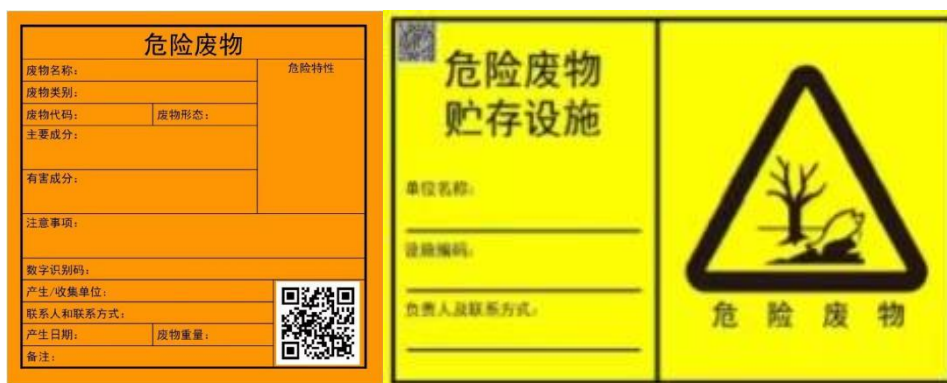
危险废物

| 废物名称： | | 危险特性 |
|---|---|---|
| 废物类别： | | |
| 废物代码： | 废物形态： | |
| 主要成分： | | |
| 有害成分： | | |
| 注意事项： | | |
| 数字识别码： | | |
| 产生/收集单位： | | |
| 联系人和联系方式： | | |
| 产生日期： | 废物重量： | |
| 备注： | | |

危险废物
贮存设施

单位名称：

设施编码：

负责人及联系方式：

危 险 废 物